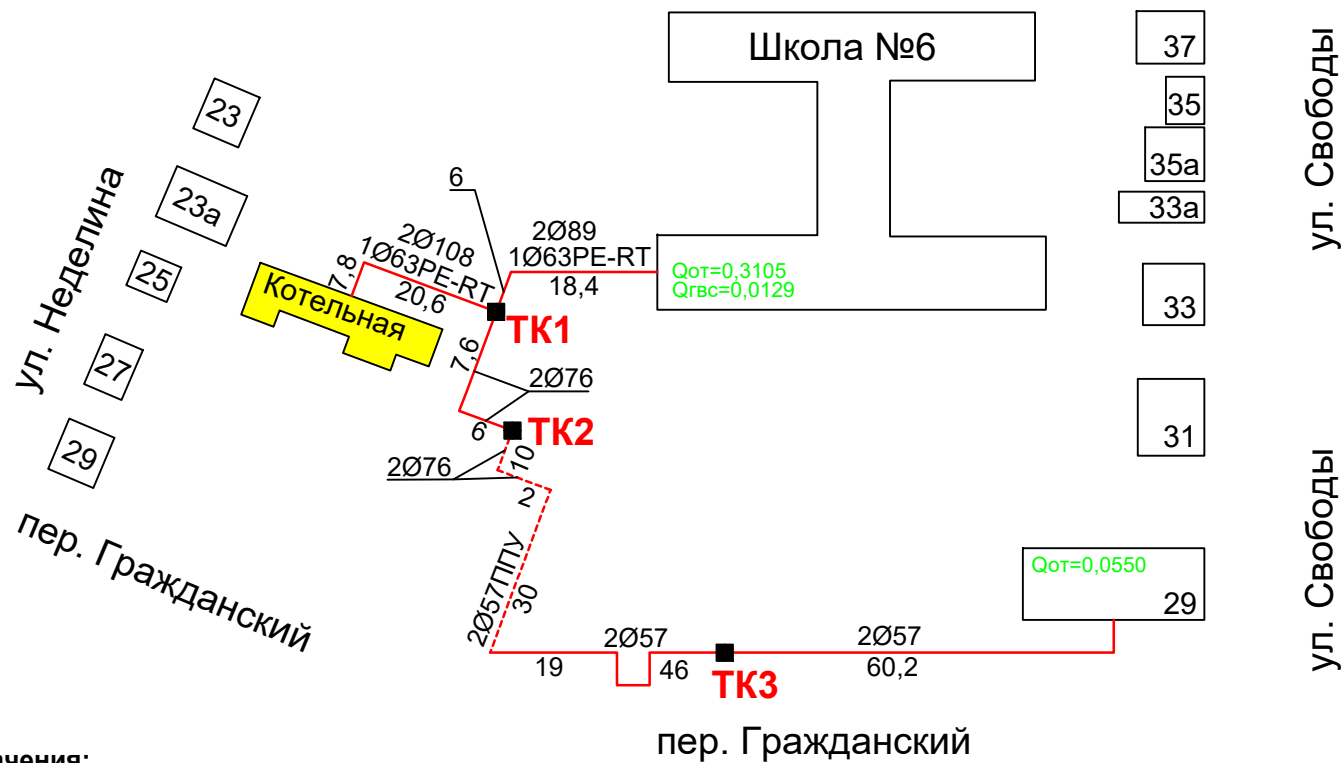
Школа №6

37

35

35а

33а

33

31

ул. Свободы

ул. Свободы

23

23а

25

27

29

ул. Неделина

пер. Гражданский

6

2Ø108
1Ø63PE-RT
20,6

7,8

Котельная

2Ø89
1Ø63PE-RT
18,4

Qот=0,3105
Qгвс=0,0129

ТК1

7,6

2Ø76

6

ТК2

2Ø76

10

2

2Ø57ППУ
30

19

2Ø57

46

ТК3

2Ø57
60,2

Qот=0,0550

29

пер. Гражданский

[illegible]ачения: